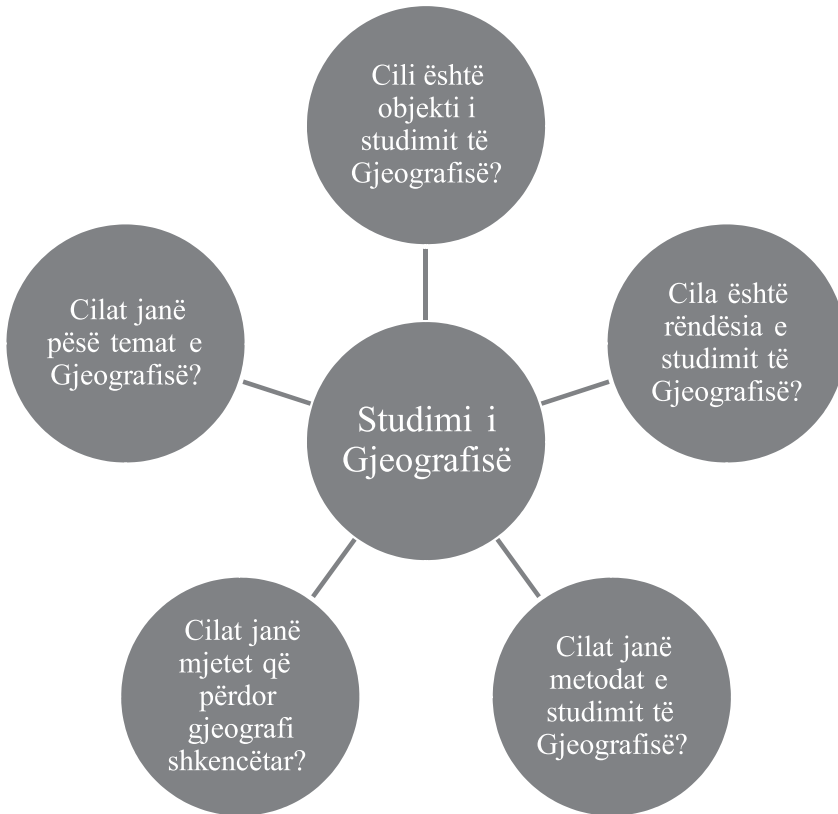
Cili është objekti i studimit të Gjeografisë?

Cilat janë pësë temat e Gjeografisë?

Studimi i Gjeografisë

Cila është rëndësia e studimit të Gjeografisë?

Cilat janë mjetet që përdor gjeografi shkencëtar?

Cilat janë metodat e studimit të Gjeografisë?